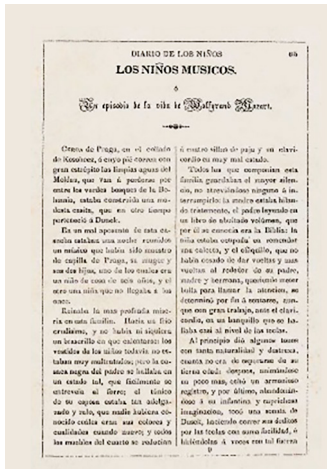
DIARIO DE LOS NIÑOS 65

LOS NIÑOS MUSICOS.

ó

Un episodio de la vida de Wolfgang Mozart.

Cerca de Praga, en el collado de Kosohcez, á cuyo pié corren con gran estrépito las limpias aguas del Moldau, que van á perderse por entre los verdes bosques de la Bohemia, estaba construida una modesta casita, que en otro tiempo perteneció á Dusek.

En un mal aposento de esta casa estaban una noche reunidos un músico que habia sido maestro de capilla de Praga, su muger y sus dos hijas, uno de los cuales era un niño de cosa de seis años, y el otro una niña que no llegaba á los nueve.

Reinaba la mas profunda miseria en esta familia. Hacia un frio cruelísimo, y se habia ni siquiera un braserillo en que calentarse: los vestidos de los niños tenian no tantas y mas remiendos; pero la congoja del padre se hallaba en un estado tal, que finalmente se entrevio al fuego; el único de su escasa ... tan ... que nadie hubiera conocido ... cuya ... y las ... sillas del cuarto se reducian á cuatro sillas de paja y un clavicordio en muy mal estado.

Hacia ya que componian esta familia guardaban el mayor silencio, no atreviéndose ninguno á interrumpirle: la madre estaba hilando tristemente, el padre leyendo en un libro de abultado volúmen, que por el se conocia era la Biblia: la niña estaba ocupada en remendar una calceta, y el chiquillo, que no habia cesado de dar vueltas y mas vueltas al rededor de su padre, madre y hermana, queriendo meter bulla para llamar la atencion, se determinó por fin á sentarse, aunque con gran trabajo, ante el clavicordio, en un banquillo que no le llegaba casi al nivel de las teclas.

Al principio dió algunos tonos con tanta naturalidad y destreza, cuanto no era de esperar de su tierna edad; despues, animándose un poco mas, tocó un armonioso registro, y por último, abandonándose á su infantina y caprichosa imaginacion, tocó una sonata de Dusek, haciendo correr sus deditos por las teclas con suma facilidad, é hiriéndolas á veces con tal fuerza

9